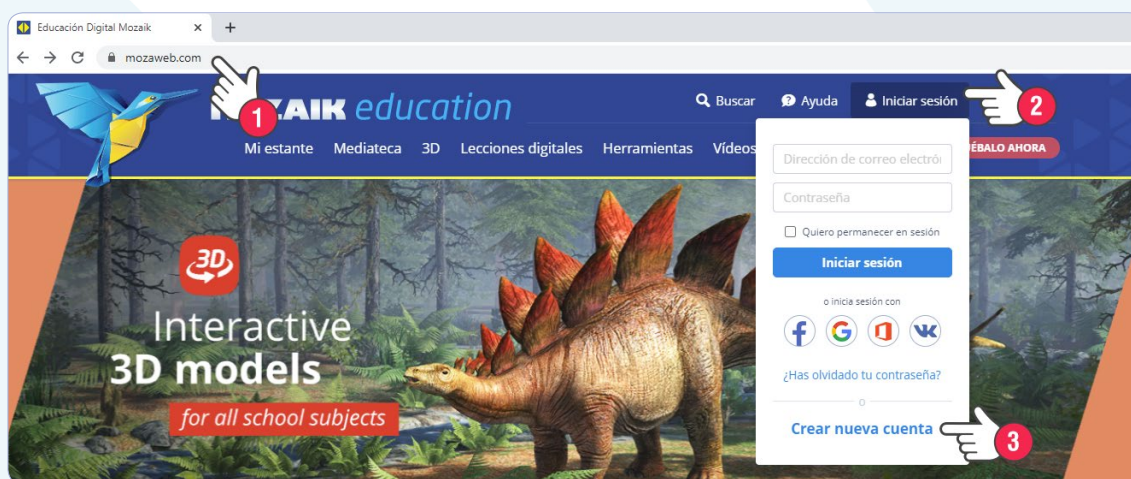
Educación Digital Mozaik ×
+
mozaweb.com

1
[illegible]ZAIK education
Buscar
Ayuda
Iniciar sesión
2
Mi estante
Mediateca
3D
Lecciones digitales
Herramientas
Vídeos
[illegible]ÉBALO AHORA

Dirección de correo electró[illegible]
Contraseña
Quiero permanecer en sesión
Iniciar sesión
o inicia sesión con
¿Has olvidado tu contraseña?
o
Crear nueva cuenta
3

3D
Interactive
3D models
for all school subjects